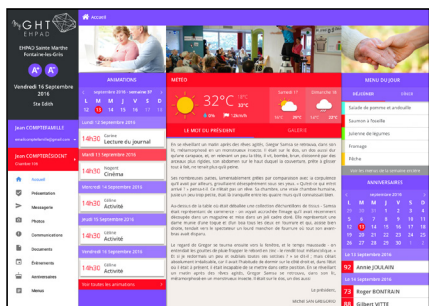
GHT EHPAD

EHPAD Sainte Marthe
Pontarlier-les-Grès

A+ A-

Vendredi 16 Septembre 2016
Ste Edith

Jean COMPTEFAMILLE
jean.compte@famille@mail.com

Jean COMPTERESIDENT
Chambre 106

Accueil
Présentation
Messagerie
Photos
Communications
Documents
Evènements
Anniversaires
Menus

Accueil

ANIMATIONS
septembre 2016 · semaine 37

Lundi 12 Septembre 2016
14h30 Cinéma
Lecture du journal

14h30 Forgaret
Cinéma

14h30 Célline
Activité

14h30 Célline
Activité

14h30 Célline
Activité

Voir toutes les animations

MÉTÉO
32°C
Vendredi 16
Samedi 17
Dimanche 18

LE MOT DU PRESIDENT
GALERIE

Lorem ipsum dolor sit amet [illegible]

Le président,
MONSIEUR MIGNON

MENU DU JOUR
DÉJEUNER
DINER
Salade de pomme et andouille
Saumon à l'oseille
Julienne de légumes
Fromage
Pêche

ANNIVERSAIRES
septembre 2016
L M M J V S D
1 2 3 4
5 6 7 8 9 10 11
12 13 14 15 16 17 18
19 20 21 22 23 24 25
26 27 28 29 30

Le 13 septembre 2016
92 Annie JOULAIN
73 Roger BONTEMPS
89 Gilbert VITRE